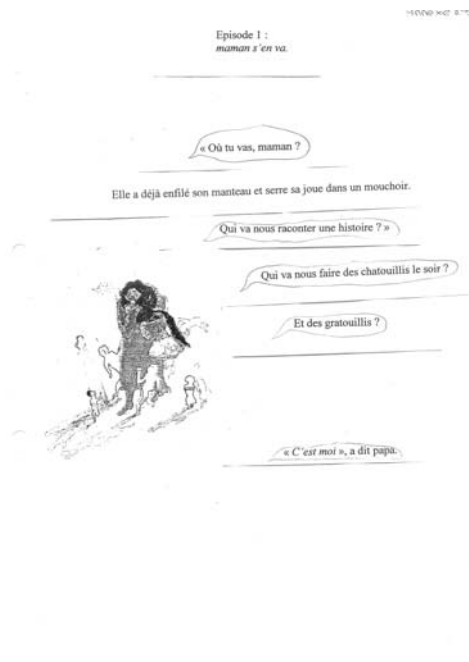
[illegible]

Episode 1 :
*maman s'en va.*

« Où tu vas, maman ?

Elle a déjà enfilé son manteau et serre sa joue dans un mouchoir.

Qui va nous raconter une histoire ? »

Qui va nous faire des chatouillis le soir ?

Et des gratouillis ?

« *C'est moi* », a dit papa.